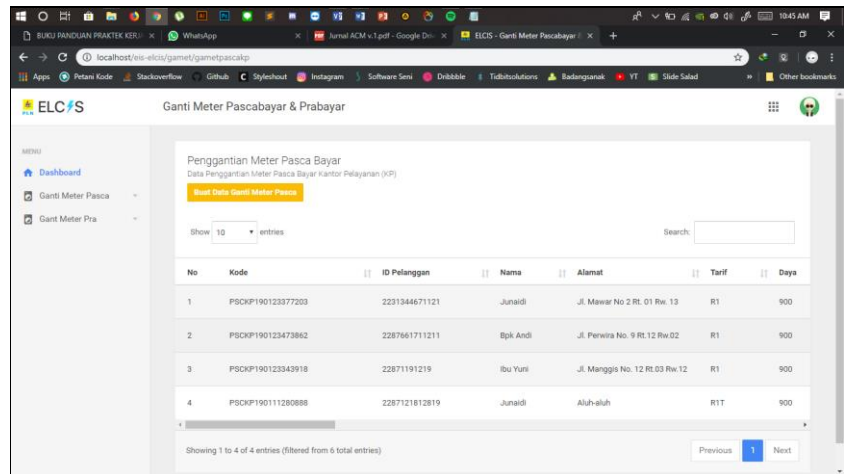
10:45 AM

BUKU PANDUAN PRAKTEK KER... WhatsApp Jurnal ACM v.1.pdf - Google Dri... ELCIS - Ganti Meter Pascabayar

localhost/eis-elcis/gamet/gametpascakp

Apps Petani Kode Stackoverflow Github Styleshout Instagram Software Seni Dribbble Tidbitsolutions Badangsanak YT Slide Salad Other bookmarks

ELCIS

Ganti Meter Pascabayar & Prabayar

MENU

Dashboard

Ganti Meter Pasca

Gant Meter Pra

Penggantian Meter Pasca Bayar

Data Penggantian Meter Pasca Bayar Kantor Pelayanan (KP)

Buat Data Ganti Meter Pasca

Show 10 entries

Search:

| No | Kode | ID Pelanggan | Nama | Alamat | Tarif | Daya |
|---|---|---|---|---|---|---|
| 1 | PSCKP190123377203 | 2231344671121 | Junaidi | Jl. Mawar No 2 Rt. 01 Rw. 13 | R1 | 900 |
| 2 | PSCKP190123473862 | 2287661711211 | Bpk Andi | Jl. Perwira No. 9 Rt.12 Rw.02 | R1 | 900 |
| 3 | PSCKP190123343918 | 22871191219 | Ibu Yuni | Jl. Manggis No. 12 Rt.03 Rw.12 | R1 | 900 |
| 4 | PSCKP190111280888 | 2287121812819 | Junaidi | Aluh-aluh | R1T | 900 |

Showing 1 to 4 of 4 entries (filtered from 6 total entries)

Previous 1 Next